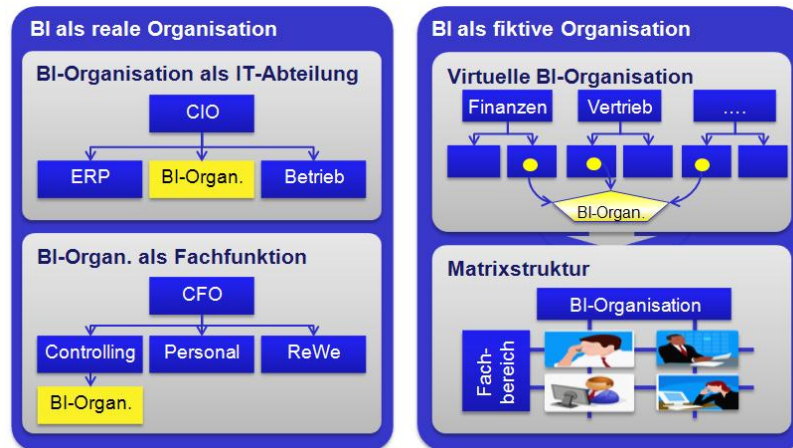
BI als reale Organisation

BI-Organisation als IT-Abteilung

CIO

ERP

BI-Organ.

Betrieb

BI-Organ. als Fachfunktion

CFO

Controlling

Personal

ReWe

BI-Organ.

BI als fiktive Organisation

Virtuelle BI-Organisation

Finanzen

Vertrieb

....

BI-Organ.

Matrixstruktur

BI-Organisation

Fachbereich